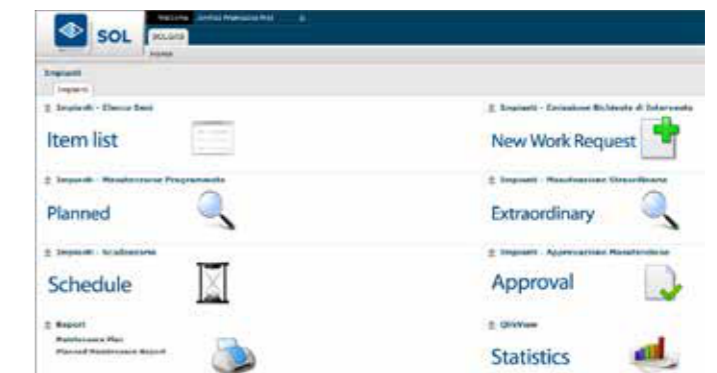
SOL

Welcome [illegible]

SOLGEO

HOME

Impianti

Impianti

Impianti - Elenco Beni

Item list

Impianti - Emissione Richiesta di Intervento

New Work Request

Impianti - Manutenzione Programmata

Planned

Impianti - Manutenzioni Straordinarie

Extraordinary

Impianti - Scadenzario

Schedule

Impianti - Approvazioni Manutenzione

Approval

Report

Maintenance Plan

Planned Maintenance Report

QlikView

Statistics